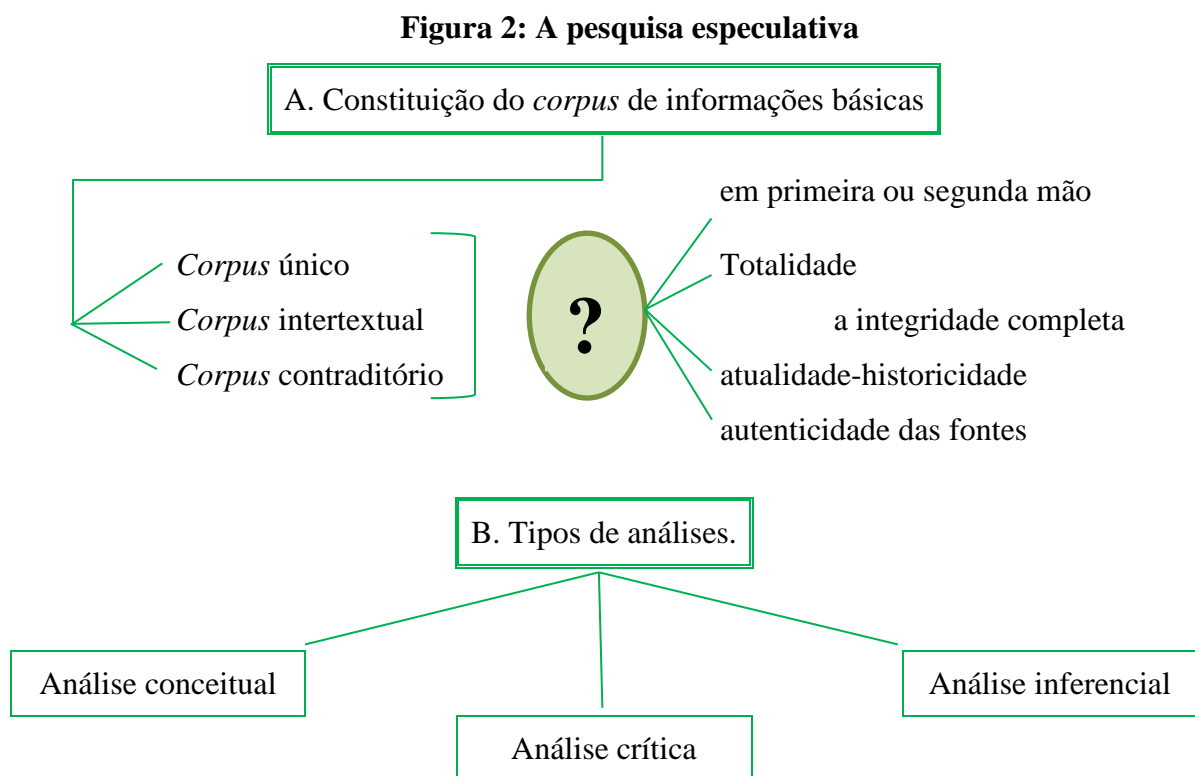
**Figura 2: A pesquisa especulativa**

A. Constituição do *corpus* de informações básicas

*Corpus* único

*Corpus* intertextual

*Corpus* contraditório

?

em primeira ou segunda mão

Totalidade

a integridade completa

atualidade-historicidade

autenticidade das fontes

B. Tipos de análises.

Análise conceitual

Análise crítica

Análise inferencial